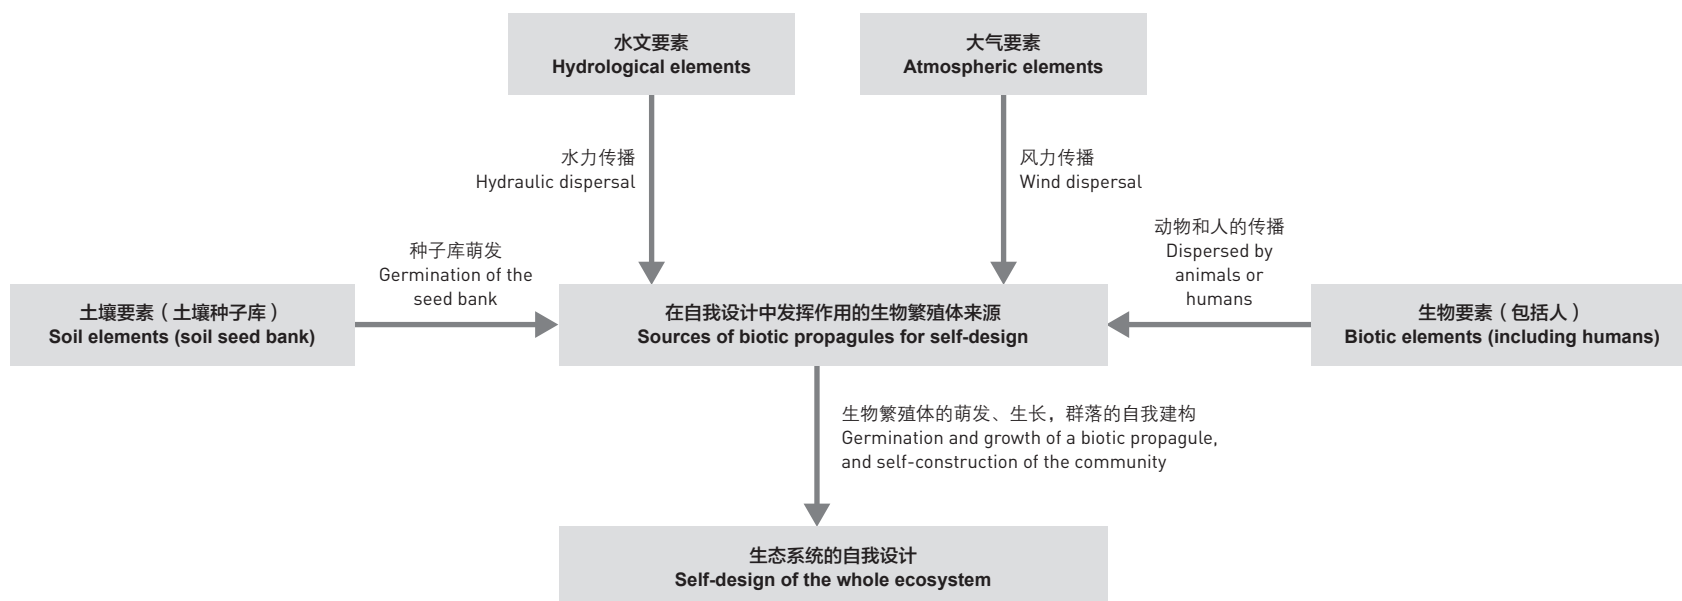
水文要素
Hydrological elements

大气要素
Atmospheric elements

水力传播
Hydraulic dispersal

风力传播
Wind dispersal

动物和人的传播
Dispersed by animals or humans

种子库萌发
Germination of the seed bank

土壤要素（土壤种子库）
Soil elements (soil seed bank)

在自我设计中发挥作用的生物繁殖体来源
Sources of biotic propagules for self-design

生物要素（包括人）
Biotic elements (including humans)

生物繁殖体的萌发、生长，群落的自我建构
Germination and growth of a biotic propagule, and self-construction of the community

生态系统的自我设计
Self-design of the whole ecosystem